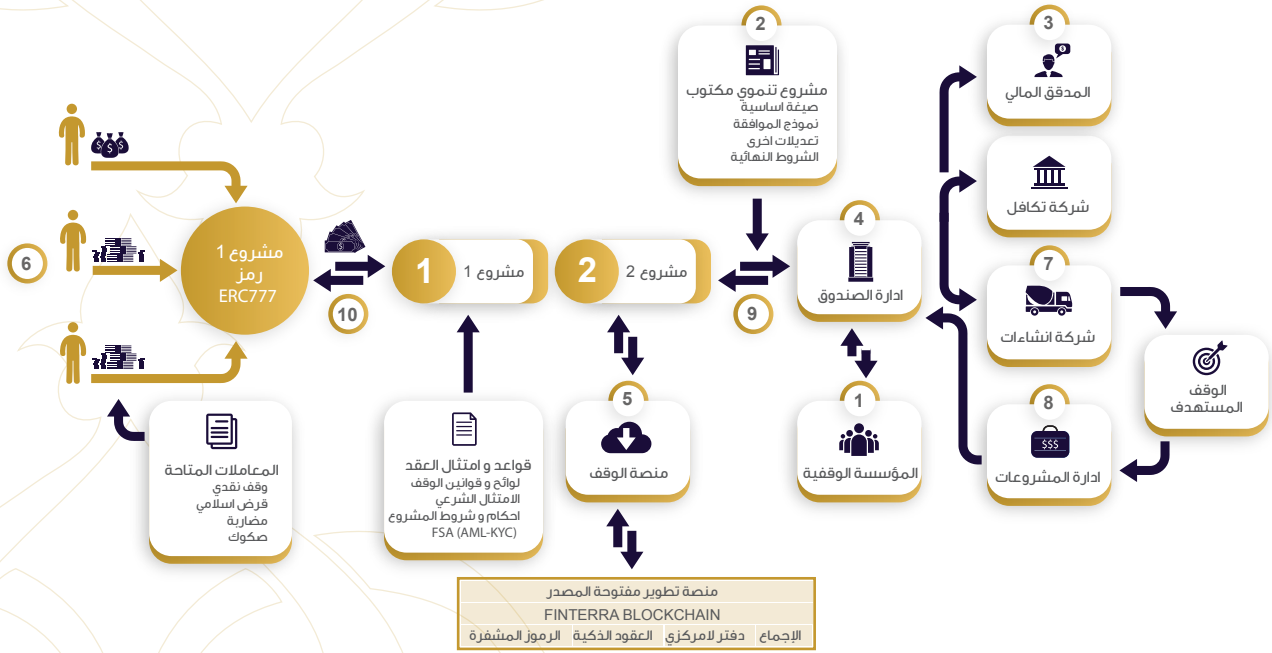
2
مشروع تنموي مكتوب
صيغة اساسية
نموذج الموافقة
تعديلات اخرى
الشروط النهائية

3
المدقق المالي

شركة تكافل

7
شركة انشاءات

الوقف المستهدف

8
ادارة المشروعات

4
ادارة الصندوق

1
المؤسسة الوقفية

9

2
مشروع 2

1
مشروع 1

10

5
منصة الوقف

6

مشروع 1
رمز
ERC777

المعاملات المتاحة
وقف نقدي
قرض اسلامي
مضاربة
صكوك

قواعد و امتثال العقد
لوائح و قوانين الوقف
الامتثال الشرعي
احكام و شروط المشروع
FSA (AML-KYC)

| منصة تطوير مفتوحة المصدر | | | |
|---|---|---|---|
| FINTERRA BLOCKCHAIN | | | |
| الإجماع | دفتر لامركزي | العقود الذكية | الرموز المشفرة |